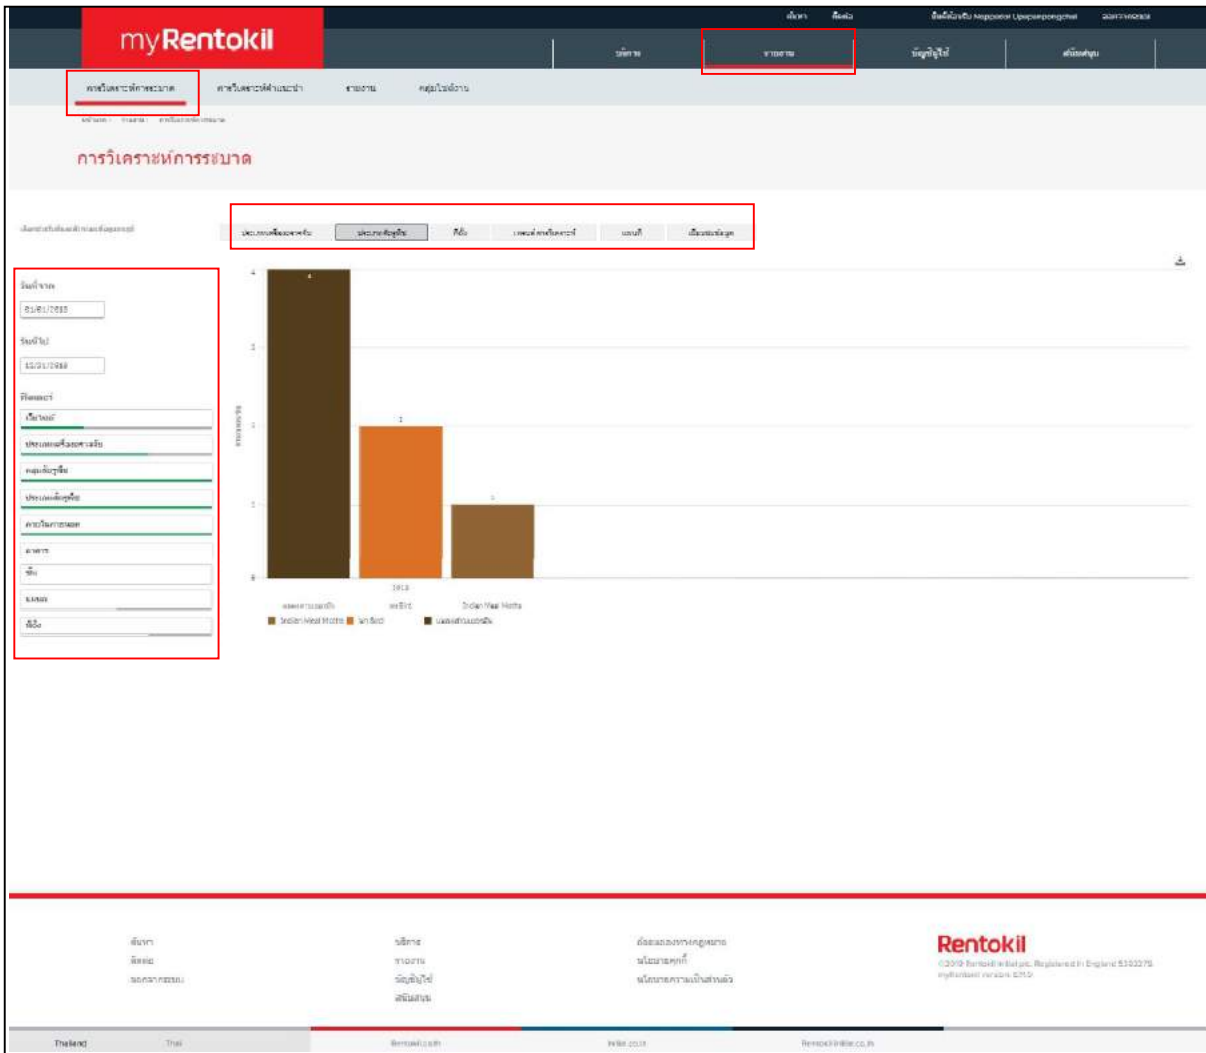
myRentokil

ค้นหา ติดต่อ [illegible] ออกจากระบบ

บริการ รายงาน บัญชีผู้ใช้ ศูนย์สนับสนุน

การวิเคราะห์การระบาด การวิเคราะห์คำแนะนำ รายงาน คลังไฟล์งาน

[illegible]

การวิเคราะห์การระบาด

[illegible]

ประเภทเครื่องดักจับ ประเภทศัตรูพืช ที่ตั้ง เทรนด์การวิเคราะห์ แผนที่ เปรียบเทียบข้อมูล

วันที่จาก
01/01/2558
วันที่ไป
31/01/2558
ตัวกรอง
เว็บไซต์
ประเภทเครื่องดักจับ
กลุ่มศัตรูพืช
ประเภทศัตรูพืช
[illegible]
อาคาร
ชั้น
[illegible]
ที่ตั้ง

4
3
2
1
0
4
2
1
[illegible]
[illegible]
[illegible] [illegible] Sicilian Meal Moths
Sicilian Meal Moths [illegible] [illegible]

ค้นหา
ติดต่อ
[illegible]
บริการ
รายงาน
บัญชีผู้ใช้
สนับสนุน
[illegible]
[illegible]
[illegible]

Rentokil
©2019 Rentokil Initial plc. Registered in England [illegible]
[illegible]

Thailand Thai Rentokil.com Initial.co.th RentokilInitial.co.th